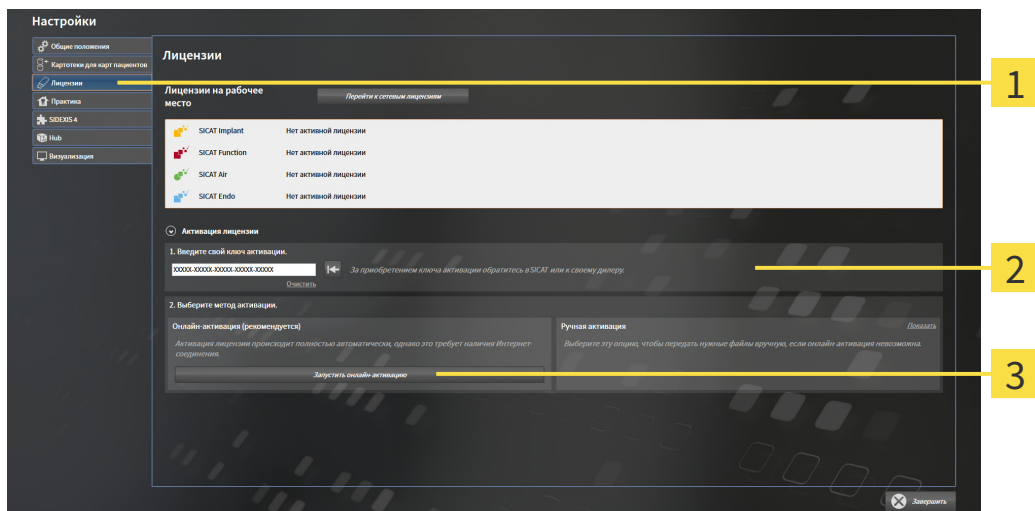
Настройки

Общие положения
Картотеки для карт пациентов
Лицензии
Практика
SIDEXIS 4
Hub
Визуализация

Лицензии

Лицензии на рабочее место

Перейти к сетевым лицензиям

| | |
|---|---|
| SICAT Implant | Нет активной лицензии |
| SICAT Function | Нет активной лицензии |
| SICAT Air | Нет активной лицензии |
| SICAT Endo | Нет активной лицензии |

Активация лицензии

1. Введите свой ключ активации.

XXXXX-XXXXX-XXXXX-XXXXX-XXXXX

Очистить

За приобретением ключа активации обратитесь в SICAT или к своему дилеру.

2. Выберите метод активации.

Онлайн-активация (рекомендуется)

Активация лицензии происходит полностью автоматически, однако это требует наличия Интернет-соединения.

Запустить онлайн-активацию

Ручная активация

Показать

Выберите эту опцию, чтобы передать нужные файлы вручную, если онлайн-активация невозможна.

Завершить

1

2

3